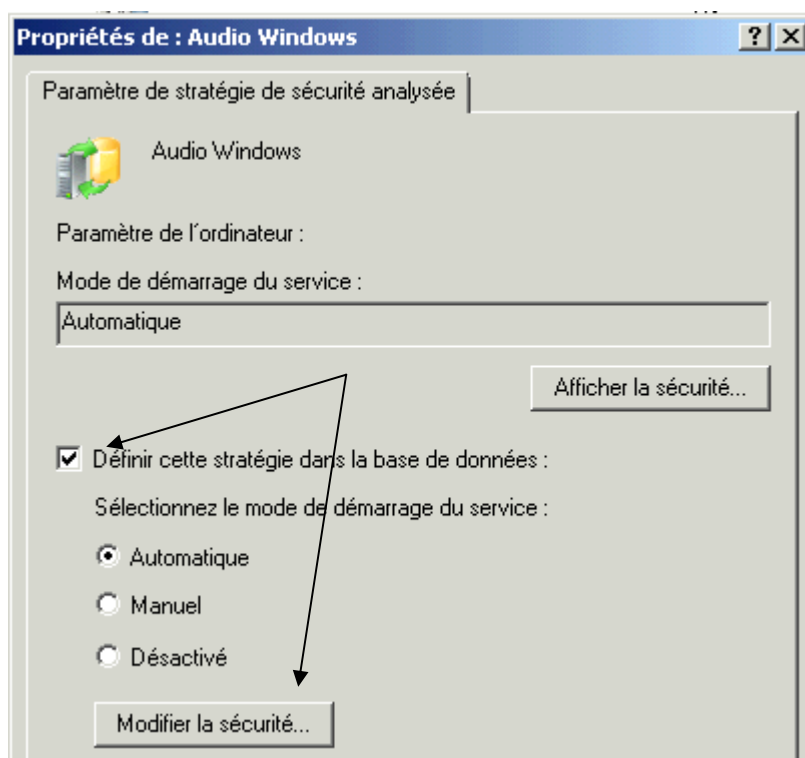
Propriétés de : Audio Windows

?

X

Paramètre de stratégie de sécurité analysée

Audio Windows

Paramètre de l´ordinateur :

Mode de démarrage du service :

Automatique

Afficher la sécurité...

Définir cette stratégie dans la base de données :

Sélectionnez le mode de démarrage du service :

Automatique

Manuel

Désactivé

Modifier la sécurité...